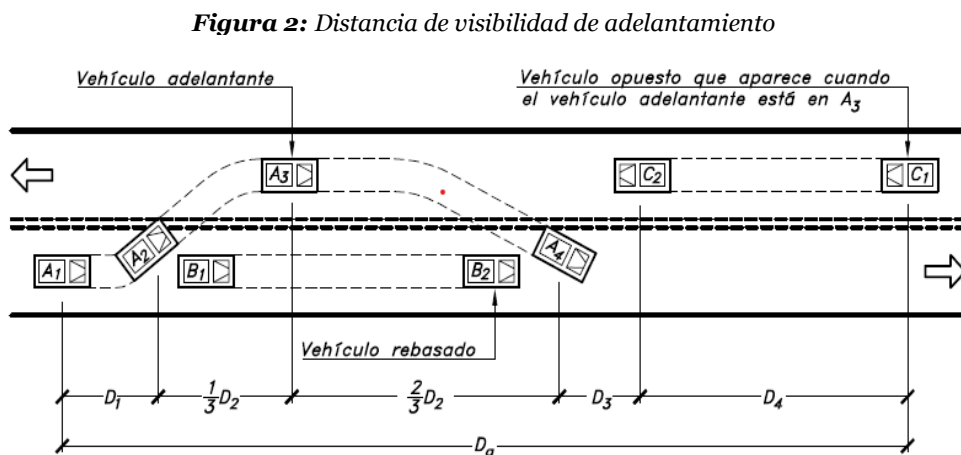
**Figura 2:** Distancia de visibilidad de adelantamiento

Vehículo adelantante

Vehículo opuesto que aparece cuando el vehículo adelantante está en $A_3$

$A_3$

$C_2$

$C_1$

$A_2$

$A_4$

$A_1$

$B_1$

$B_2$

Vehículo rebasado

$D_1$ $\frac{1}{3}D_2$ $\frac{2}{3}D_2$ $D_3$ $D_4$

$D_a$